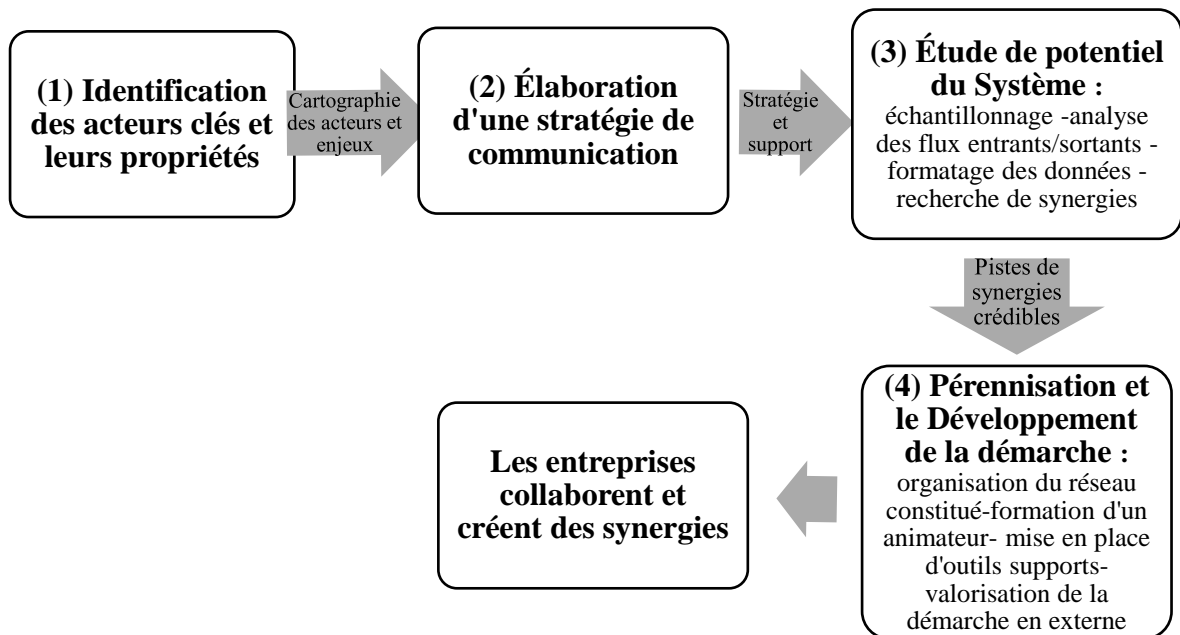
(1) Identification des acteurs clés et leurs propriétés

Cartographie des acteurs et enjeux

(2) Élaboration d'une stratégie de communication

Stratégie et support

(3) Étude de potentiel du Système : échantillonnage -analyse des flux entrants/sortants - formatage des données - recherche de synergies

Pistes de synergies crédibles

(4) Pérennisation et le Développement de la démarche : organisation du réseau constitué-formation d'un animateur- mise en place d'outils supports-valorisation de la démarche en externe

Les entreprises collaborent et créent des synergies